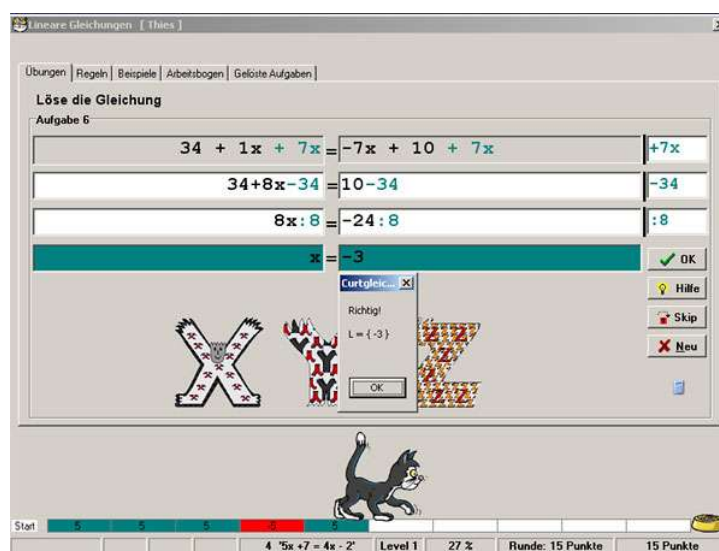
Lineare Gleichungen [ Thies ]

Übungen | Regeln | Beispiele | Arbeitsbogen | Gelöste Aufgaben

Löse die Gleichung

Aufgabe 6

34 + 1x + 7x = -7x + 10 + 7x | +7x

34+8x-34 = 10-34 | -34

8x:8 = -24:8 | :8

x = -3

OK

Hilfe

Skip

Neu

Curtgleic...

Richtig!

L = { -3 }

OK

Start 5 5 5 -5 5

4 '5x +7 = 4x - 2' Level 1 27 % Runde: 15 Punkte 15 Punkte